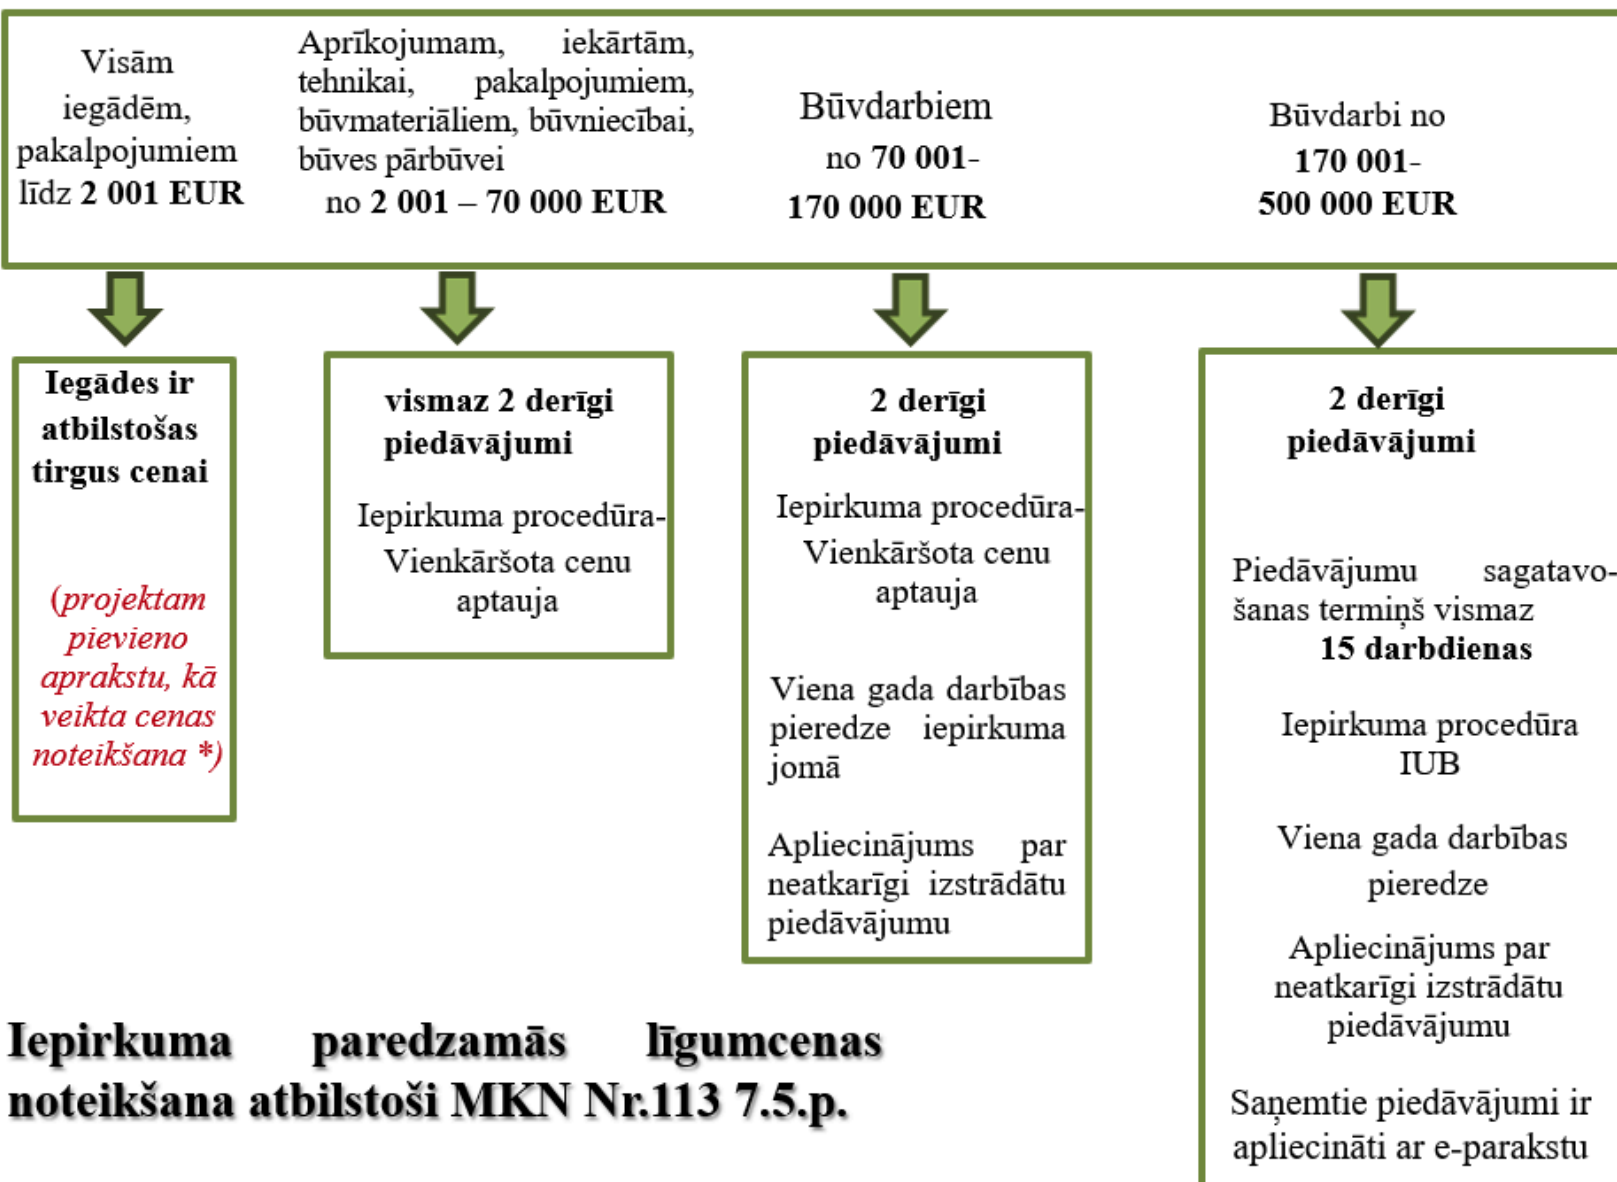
Visām iegādēm, pakalpojumiem līdz **2 001 EUR**

Aprīkojumam, iekārtām, tehnikai, pakalpojumiem, būvmateriāliem, būvniecībai, būves pārbūvei no **2 001 – 70 000 EUR**

Būvdarbiem no **70 001-170 000 EUR**

Būvdarbi no **170 001-500 000 EUR**

**Iegādes ir atbilstošas tirgus cenai**

*(projektam pievieno aprakstu, kā veikta cenas noteikšana \*)*

**vismaz 2 derīgi piedāvājumi**

Iepirkuma procedūra- Vienkāršota cenu aptauja

**2 derīgi piedāvājumi**

Iepirkuma procedūra- Vienkāršota cenu aptauja

Viena gada darbības pieredze iepirkuma jomā

Apliecinājums par neatkarīgi izstrādātu piedāvājumu

**2 derīgi piedāvājumi**

Piedāvājumu sagatavošanas termiņš vismaz **15 darbdienas**

Iepirkuma procedūra IUB

Viena gada darbības pieredze

Apliecinājums par neatkarīgi izstrādātu piedāvājumu

Saņemtie piedāvājumi ir apliecināti ar e-parakstu

**Iepirkuma paredzamās līgumcenas noteikšana atbilstoši MKN Nr.113 7.5.p.**